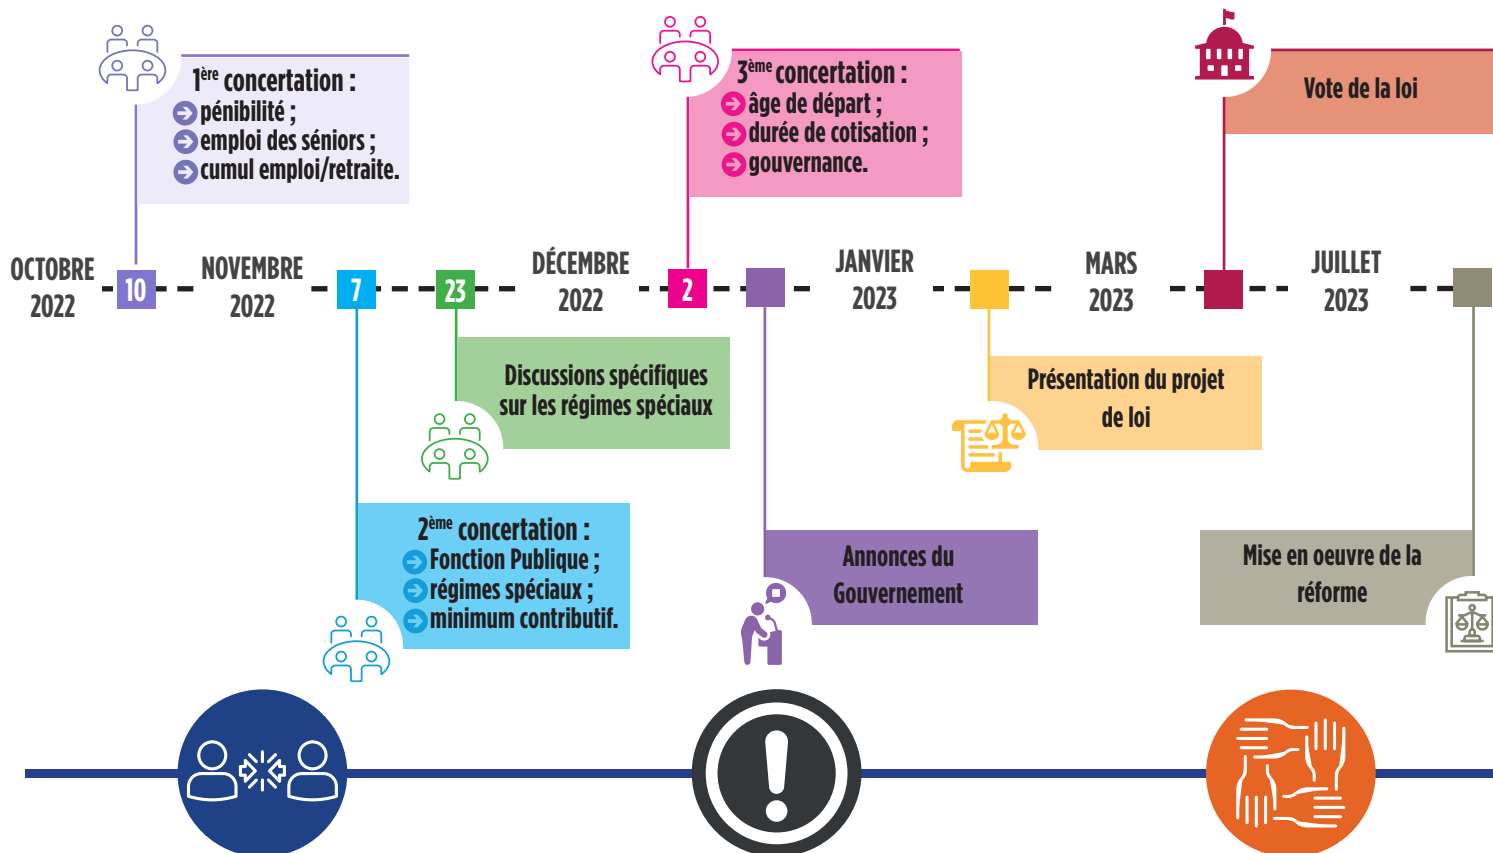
1$^{ère}$ concertation :
pénibilité ;
emploi des séniors ;
cumul emploi/retraite.

3$^{ème}$ concertation :
âge de départ ;
durée de cotisation ;
gouvernance.

Vote de la loi

OCTOBRE 2022

10

NOVEMBRE 2022

7

23

DÉCEMBRE 2022

2

JANVIER 2023

MARS 2023

JUILLET 2023

Discussions spécifiques sur les régimes spéciaux

Présentation du projet de loi

2$^{ème}$ concertation :
Fonction Publique ;
régimes spéciaux ;
minimum contributif.

Annonces du Gouvernement

Mise en oeuvre de la réforme